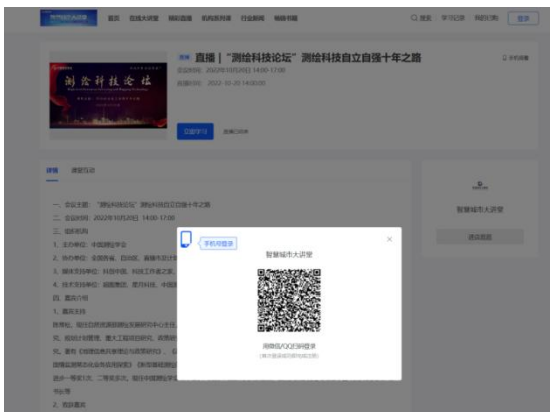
首页 在线大讲堂 精彩直播 机构新网课 行业新闻 购物书籍

搜索 学习记录 我的订购 登录

测绘科技论坛

直播 | "测绘科技论坛"测绘科技自立自强十年之路

立即学习

详情 课程目录

一、会议主题："测绘科技论坛"测绘科技自立自强十年之路

二、会议时间：2022年10月20日 14:00-17:00

三、组织机构

四、嘉宾介绍

五、嘉宾主持

智慧城市大讲堂

进店逛逛

手机号登录

智慧城市大讲堂

用微信/QQ扫码登录